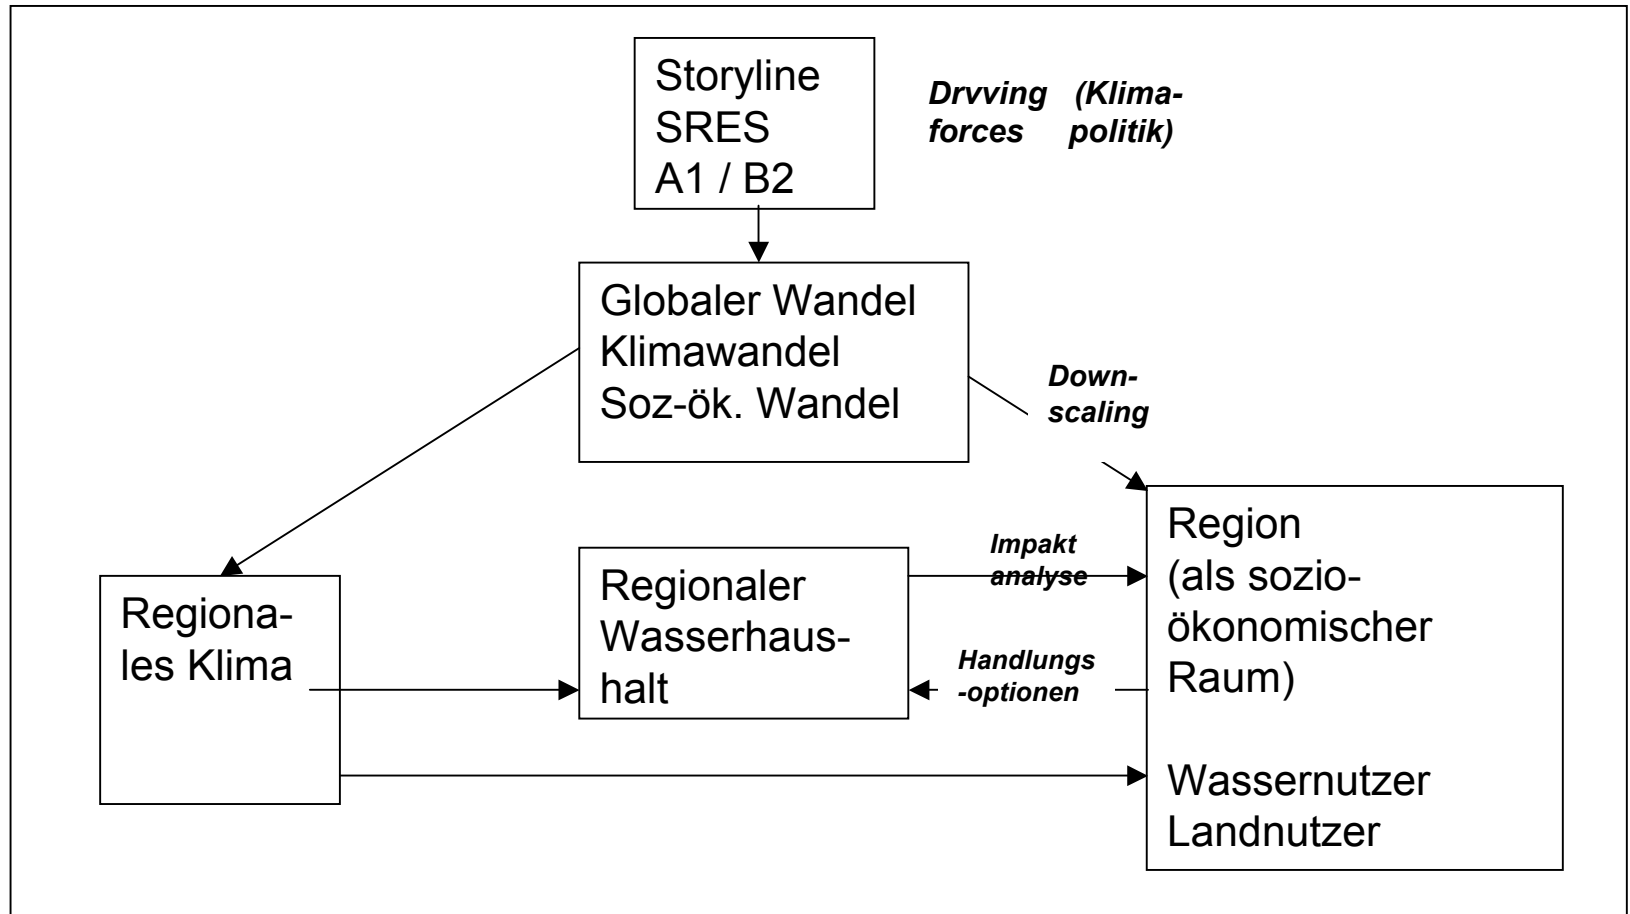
Storyline SRES A1 / B2

Drvving forces (Klimapolitik)

Globaler Wandel
Klimawandel
Soz-ök. Wandel

Downscaling

Regionales Klima

Regionaler Wasserhaushalt

Impakt analyse

Handlungs -optionen

Region (als sozioökonomischer Raum)

Wassernutzer
Landnutzer